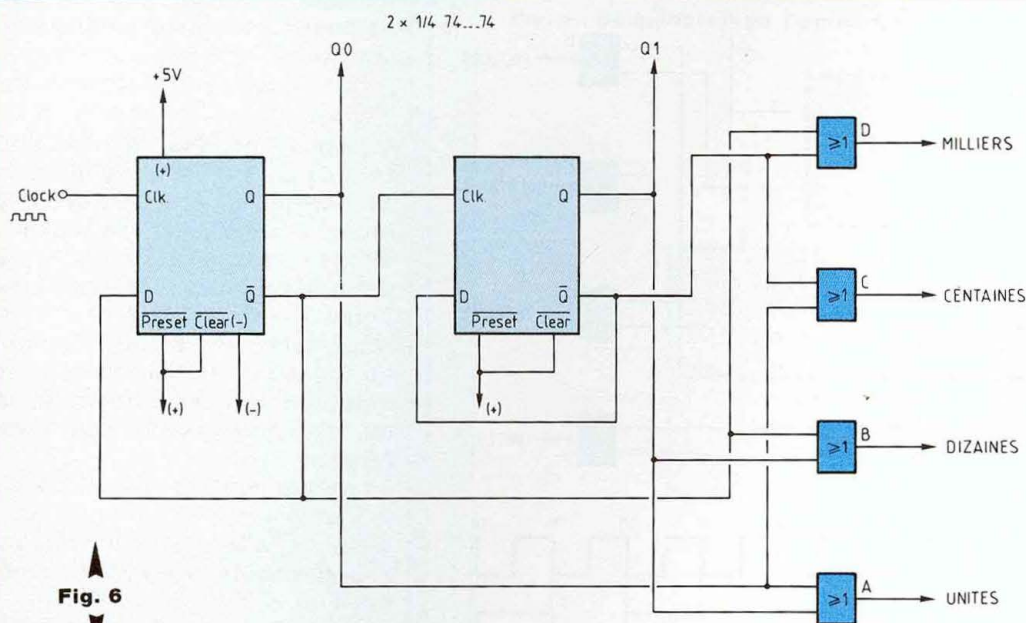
2 × 1/4 74...74

Q0

Q1

+5V

(+)

Clock

Clk

Q

D

$\overline{Q}$

$\overline{Preset}$ $\overline{Clear}$(-)

(+)

(-)

Clk

Q

D

$\overline{Q}$

$\overline{Preset}$ $\overline{Clear}$

(+)

≥1 D

MILLIERS

≥1 C

CENTAINES

≥1 B

DIZAINES

≥1 A

UNITES

Fig. 6